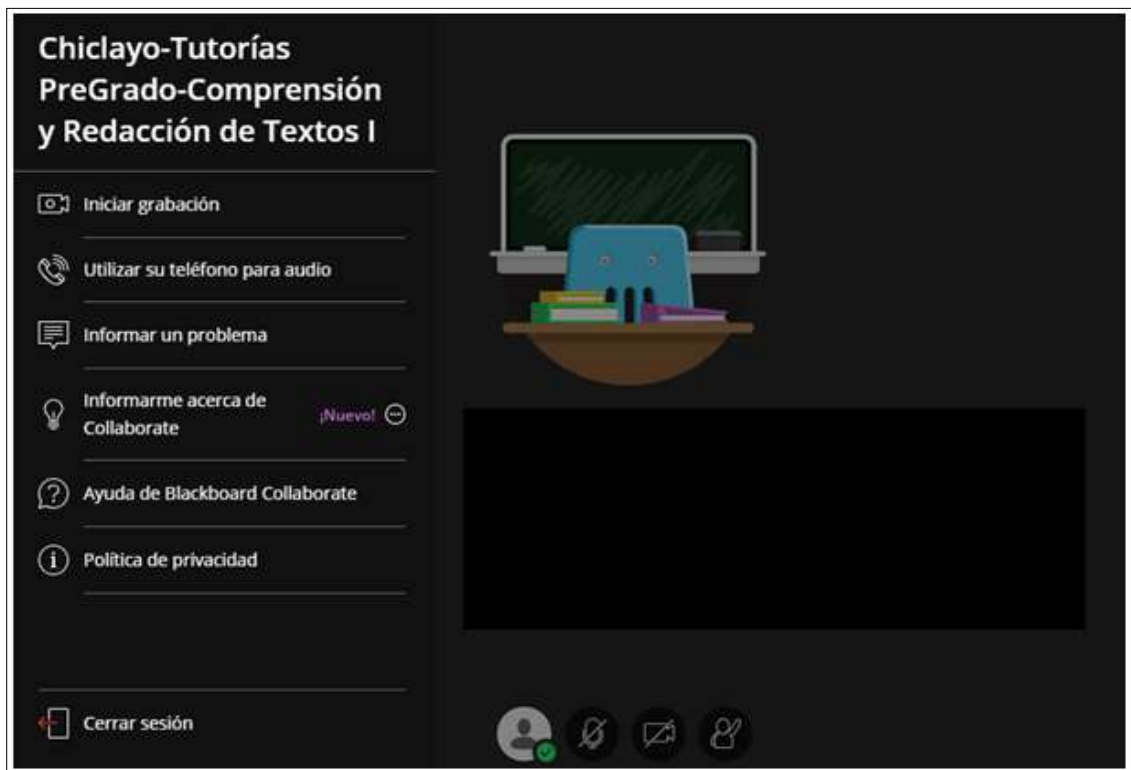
Chiclayo-Tutorías PreGrado-Comprensión y Redacción de Textos I

Iniciar grabación

Utilizar su teléfono para audio

Informar un problema

Informarme acerca de Collaborate

¡Nuevo!

Ayuda de Blackboard Collaborate

Política de privacidad

Cerrar sesión